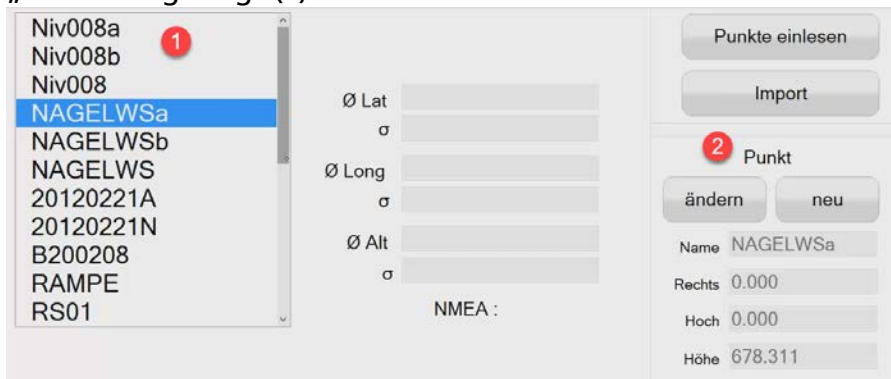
Niv008a
Niv008b
Niv008
NAGELWSa
NAGELWSb
NAGELWS
20120221A
20120221N
B200208
RAMPE
RS01

1

Ø Lat
σ
Ø Long
σ
Ø Alt
σ
NMEA :

Punkte einlesen
Import

2
Punkt
ändern
neu

Name NAGELWSa
Rechts 0.000
Hoch 0.000
Höhe 678.311